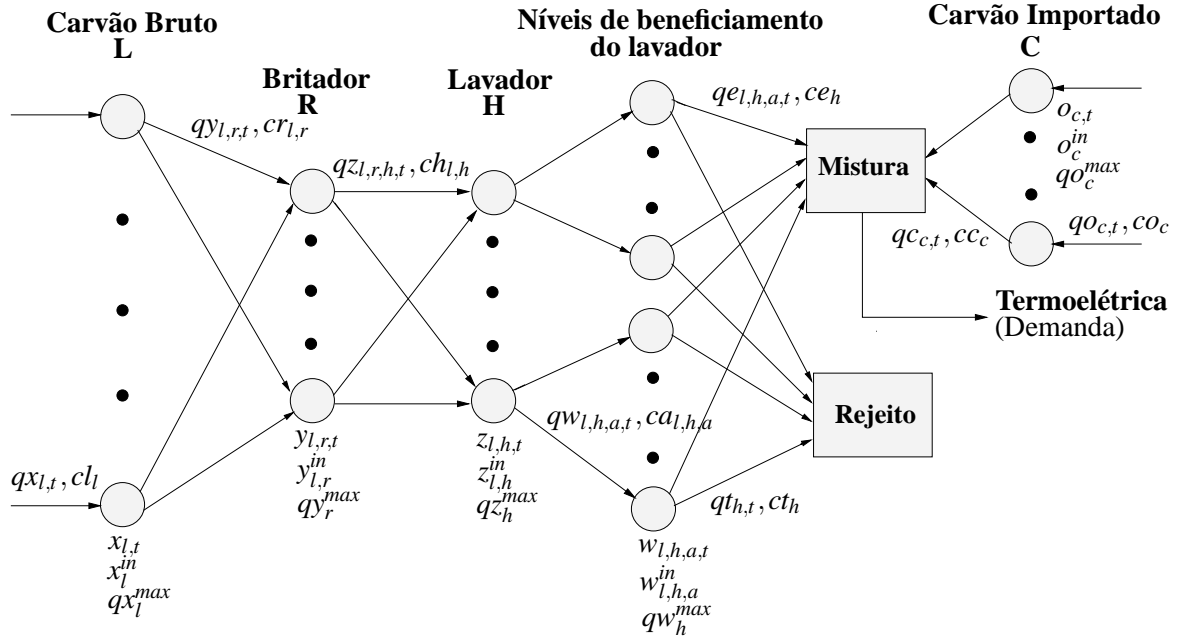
Carvão Bruto
L

Britador
R

Lavador
H

Níveis de beneficiamento do lavador

Carvão Importado
C

$qy_{l,r,t}, cr_{l,r}$

$qz_{l,r,h,t}, ch_{l,h}$

$qe_{l,h,a,t}, ce_h$

$o_{c,t}$
$o_c^{in}$
$qo_c^{max}$

Mistura

$qc_{c,t}, cc_c$

$qo_{c,t}, co_c$

Termoelétrica
(Demanda)

Rejeito

$qw_{l,h,a,t}, ca_{l,h,a}$

$qx_{l,t}, cl_l$

$y_{l,r,t}$
$y_{l,r}^{in}$
$qy_r^{max}$

$z_{l,h,t}$
$z_{l,h}^{in}$
$qz_h^{max}$

$qt_{h,t}, ct_h$

$x_{l,t}$
$x_l^{in}$
$qx_l^{max}$

$w_{l,h,a,t}$
$w_{l,h,a}^{in}$
$qw_h^{max}$